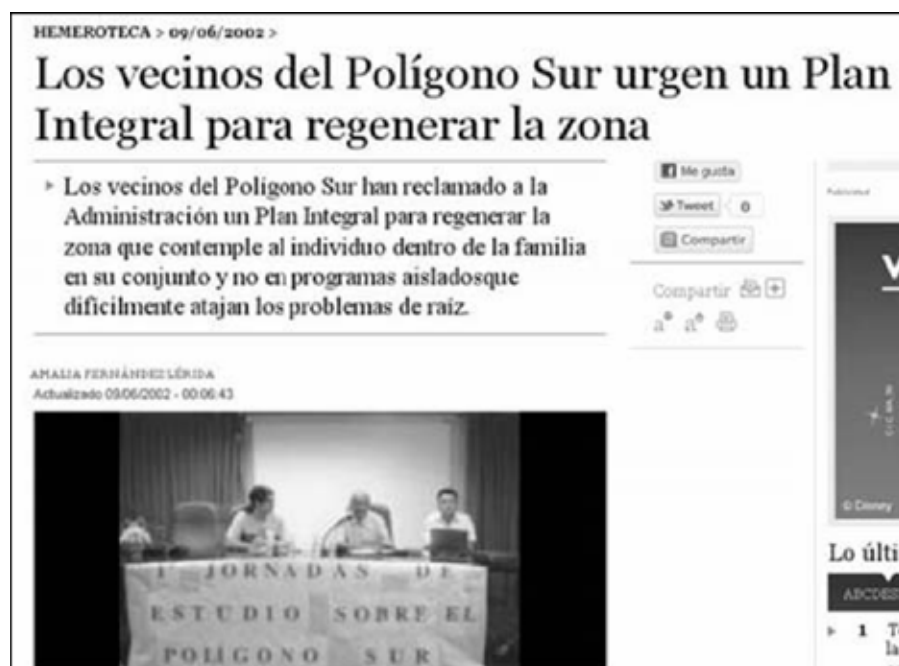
HEMEROTECA > 09/06/2002 >

Los vecinos del Polígono Sur urgen un Plan Integral para regenerar la zona

Los vecinos del Polígono Sur han reclamado a la Administración un Plan Integral para regenerar la zona que contemple al individuo dentro de la familia en su conjunto y no en programas aisladosque difícilmente atajan los problemas de raíz.

Me gusta
Tweet 0
Compartir

Compartir
a⁺ a⁻

Publicidad

AMALIA FERNÁNDEZ LÉRIDA
Actualizado 09/06/2002 - 00:06:43

I JORNADAS DE ESTUDIO SOBRE EL POLIGONO SUR

© Disney

Lo últi

ABCDES

1 T la